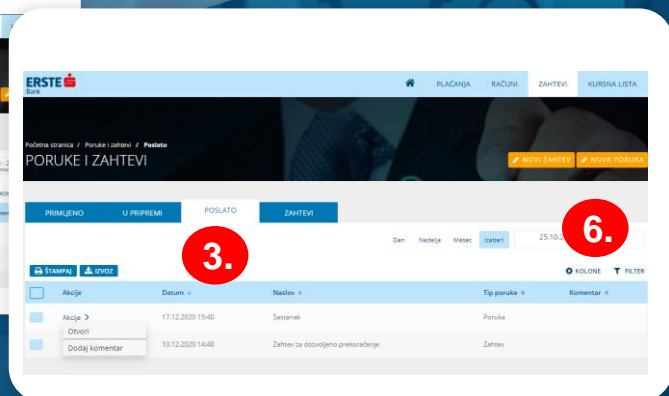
ERSTE Bank

PLAĆANJA RAČUNI ZAHTEVI KURSNA LISTA

Početna stranica / Poruke i zahtevi / Poslato

PORUKE I ZAHTEVI

NOVI ZAHTEV NOVA PORUKA

PRIMLJENO U PRIPREMI POSLATO ZAHTEVI

3.

6.

Dan Nedelja Mesec Izaberi 25.10.2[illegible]

ŠTAMPAJ IZVOZ

KOLONE FILTER

| | Akcije | Datum | Naslov | Tip poruke | Komentar |
|---|---|---|---|---|---|
| | Akcije > | 17.12.2020 15:40 | Sastanak | Poruka | |
| | | 10.12.2020 14:48 | Zahtev za dozvoljeno prekoračenje | Zahtev | |

Otvori
Dodaj komentar